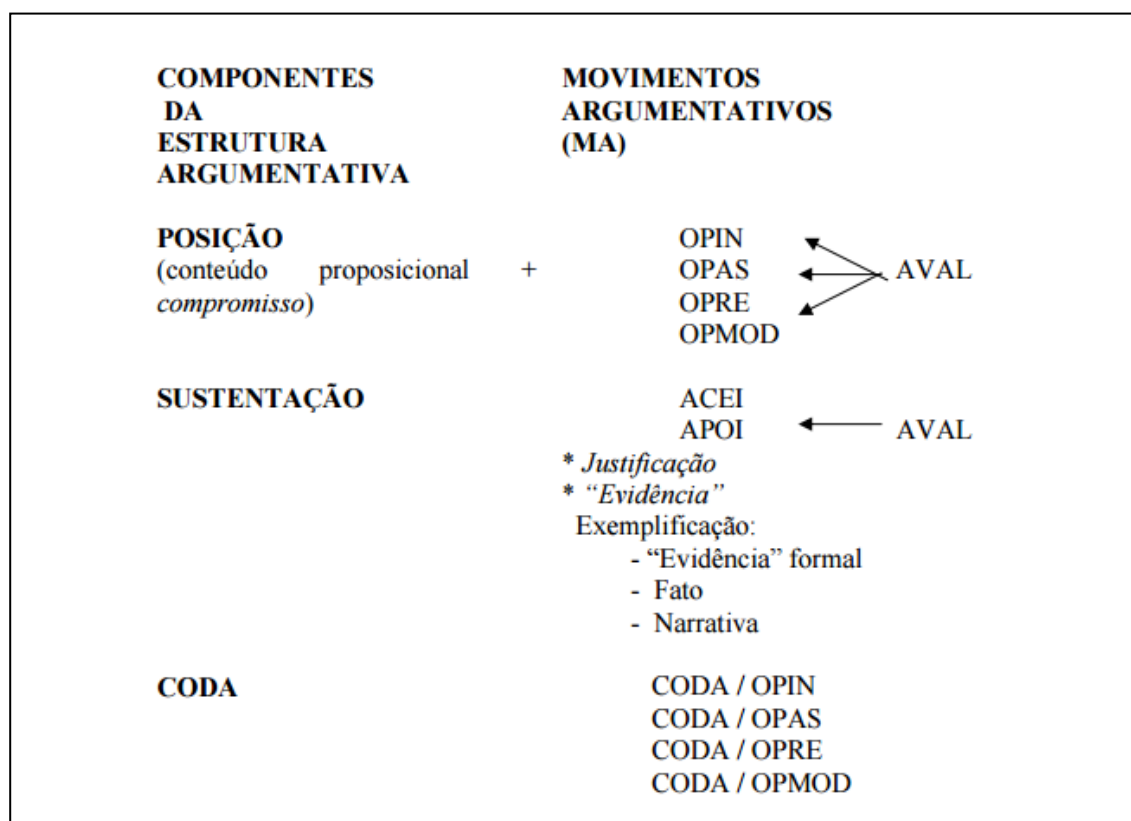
| COMPONENTES DA ESTRUTURA ARGUMENTATIVA | MOVIMENTOS ARGUMENTATIVOS (MA) |
|---|---|
| POSIÇÃO (conteúdo proposicional + *compromisso*) | OPIN<br>OPAS<br>OPRE<br>OPMOD<br>AVAL |
| SUSTENTAÇÃO | ACEI<br>APOI<br>AVAL<br>* *Justificação*<br>* *"Evidência"*<br>Exemplificação:<br>- "Evidência" formal<br>- Fato<br>- Narrativa |
| CODA | CODA / OPIN<br>CODA / OPAS<br>CODA / OPRE<br>CODA / OPMOD |